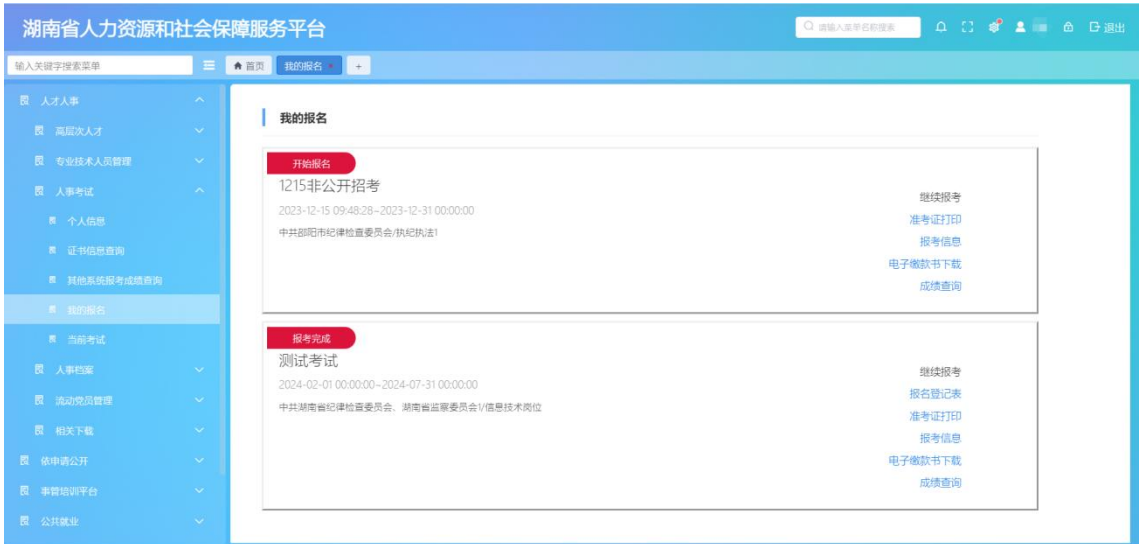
湖南省人力资源和社会保障服务平台

请输入菜单名称搜索

退出

输入关键字搜索菜单

首页 我的报名 +

人才人事
高层次人才
专业技术人员管理
人事考试
个人信息
证书信息查询
其他系统报考成绩查询
我的报名
当前考试
人事档案
流动党员管理
相关下载
依申请公开
事管培训平台
公共就业

我的报名

开始报名
1215非公开招考
2023-12-15 09:48:28~2023-12-31 00:00:00
中共邵阳市纪律检查委员会/执纪执法1

继续报考
准考证打印
报考信息
电子缴款书下载
成绩查询

报考完成
测试考试
2024-02-01 00:00:00~2024-07-31 00:00:00
中共湖南省纪律检查委员会、湖南省监察委员会1/信息技术岗位

继续报考
报名登记表
准考证打印
报考信息
电子缴款书下载
成绩查询